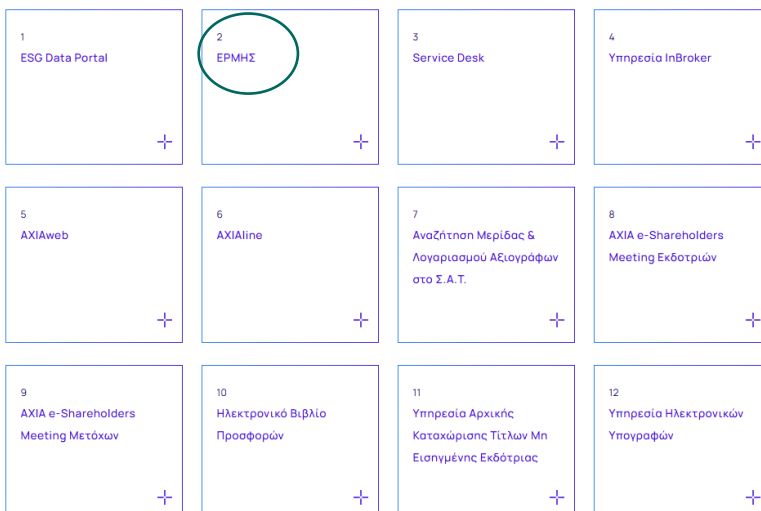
1
ESG Data Portal

2
ΕΡΜΗΣ

3
Service Desk

4
Υπηρεσία InBroker

5
AXIAweb

6
AXIAline

7
Αναζήτηση Μερίδας & Λογαριασμού Αξιογράφων στο Σ.Α.Τ.

8
AXIA e-Shareholders Meeting Εκδοτριών

9
AXIA e-Shareholders Meeting Μετόχων

10
Ηλεκτρονικό Βιβλίο Προσφορών

11
Υπηρεσία Αρχικής Καταχώρισης Τίτλων Μη Εισηγμένης Εκδότριας

12
Υπηρεσία Ηλεκτρονικών Υπογραφών